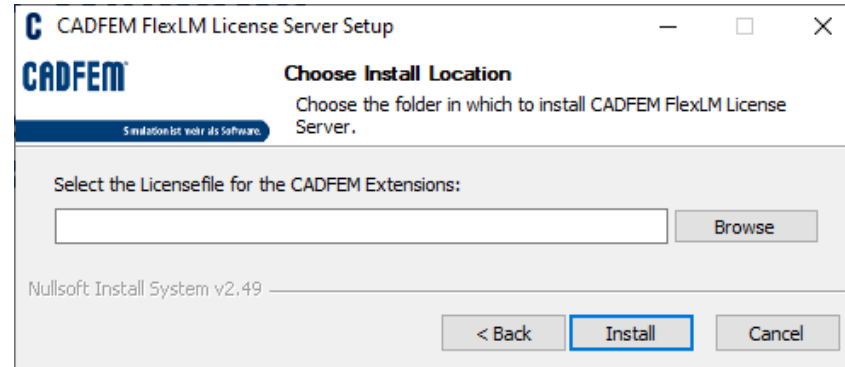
CADFEM FlexLM License Server Setup

CADFEM

Simulation ist mehr als Software.

Choose Install Location

Choose the folder in which to install CADFEM FlexLM License Server.

Select the Licensefile for the CADFEM Extensions:

Browse

Nullsoft Install System v2.49

< Back

Install

Cancel